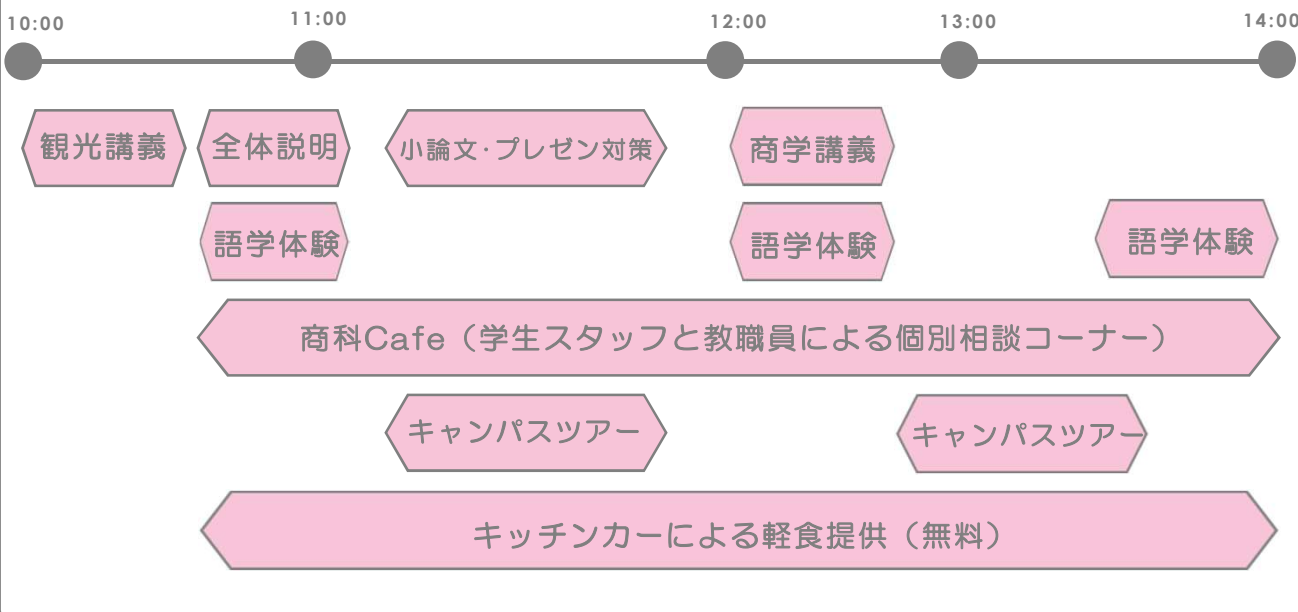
10:00
11:00
12:00
13:00
14:00

観光講義
全体説明
小論文·プレゼン対策
商学講義

語学体験
語学体験
語学体験

商科Cafe（学生スタッフと教職員による個別相談コーナー）

キャンパスツアー
キャンパスツアー

キッチンカーによる軽食提供（無料）